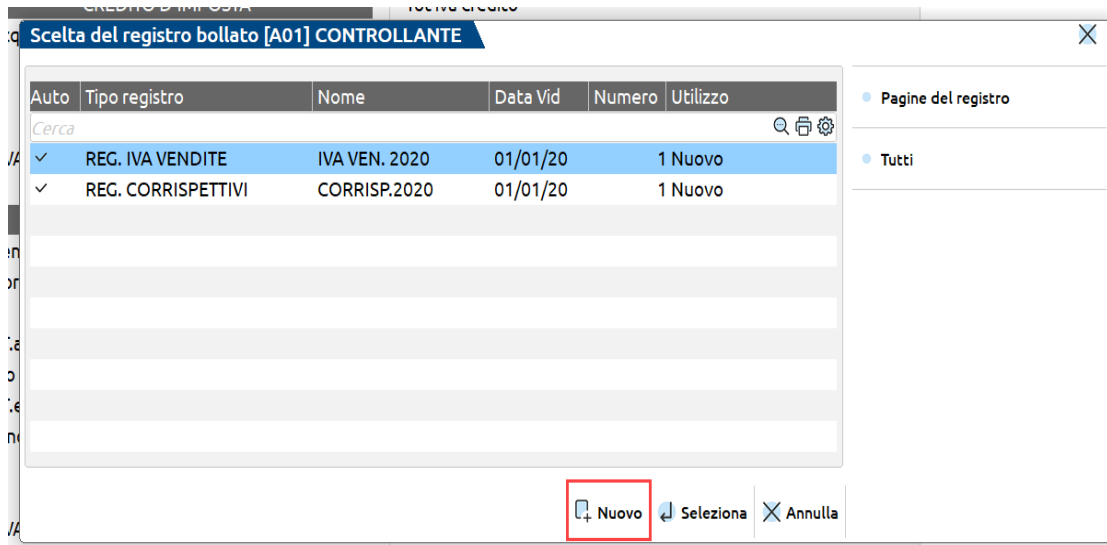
Scelta del registro bollato [A01] CONTROLLANTE

| Auto | Tipo registro | Nome | Data Vid | Numero | Utilizzo |
|---|---|---|---|---|---|
| ✓ | REG. IVA VENDITE | IVA VEN. 2020 | 01/01/20 | 1 | Nuovo |
| ✓ | REG. CORRISPETTIVI | CORRISP.2020 | 01/01/20 | 1 | Nuovo |

Cerca

Pagine del registro

Tutti

Nuovo
Seleziona
Annulla